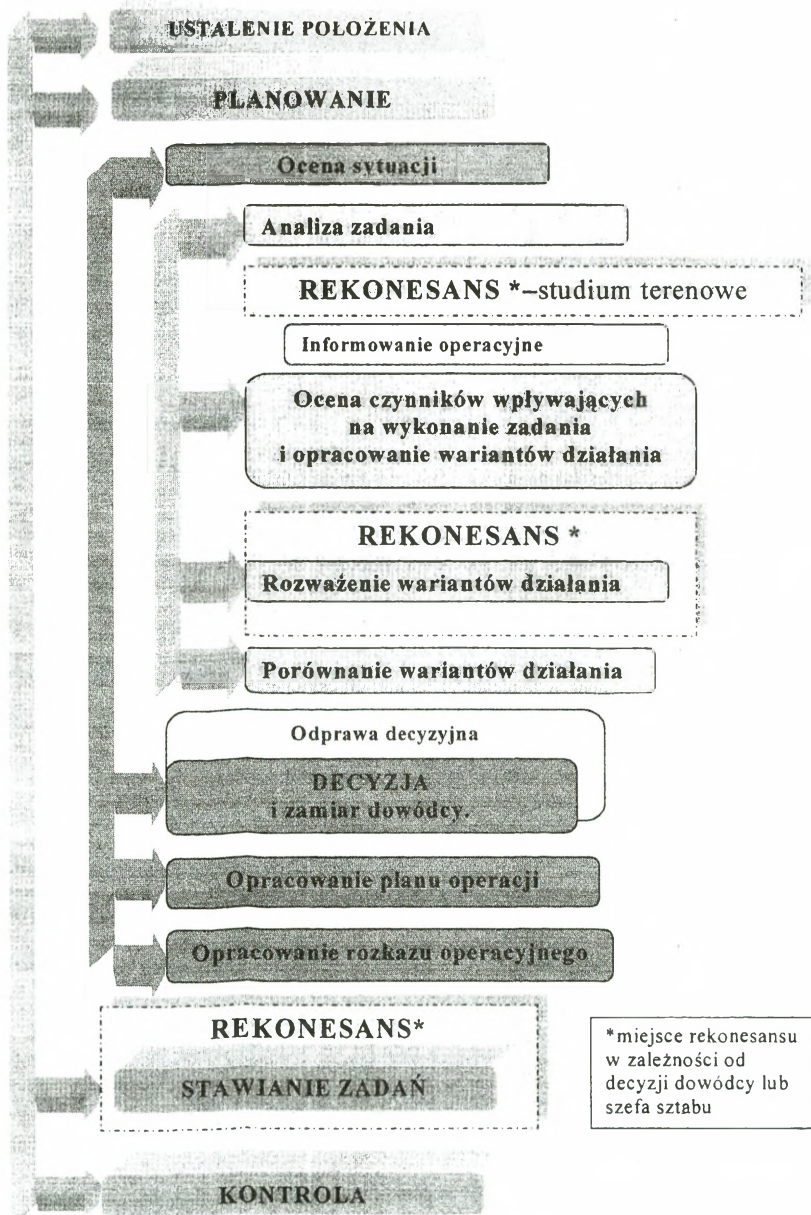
USTALENIE POŁOŻENIA

PLANOWANIE

Ocena sytuacji

Analiza zadania

REKONESANS *–studium terenowe

Informowanie operacyjne

Ocena czynników wpływających na wykonanie zadania i opracowanie wariantów działania

REKONESANS *

Rozważenie wariantów działania

Porównanie wariantów działania

Odprawa decyzyjna

DECYZJA i zamiar dowódcy.

Opracowanie planu operacji

Opracowanie rozkazu operacyjnego

REKONESANS*

STAWIANIE ZADAŃ

*miejsce rekonesansu w zależności od decyzji dowódcy lub szefa sztabu

KONTROLA